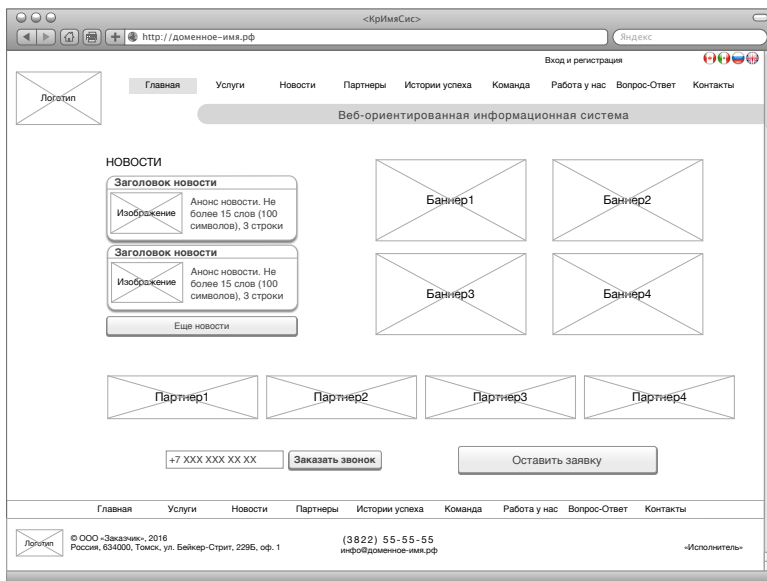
<КрИмяСис>

http://доменное-имя.рф

Яндекс

Вход и регистрация

Логотип

Главная Услуги Новости Партнеры Истории успеха Команда Работа у нас Вопрос-Ответ Контакты

Веб-ориентированная информационная система

НОВОСТИ

Заголовок новости

Изображение

Анонс новости. Не более 15 слов (100 символов), 3 строки

Заголовок новости

Изображение

Анонс новости. Не более 15 слов (100 символов), 3 строки

Еще новости

Баннер1

Баннер2

Баннер3

Баннер4

Партнер1

Партнер2

Партнер3

Партнер4

+7 XXX XXX XX XX

Заказать звонок

Оставить заявку

Главная Услуги Новости Партнеры Истории успеха Команда Работа у нас Вопрос-Ответ Контакты

Логотип

© ООО «Заказчик», 2016
Россия, 634000, Томск, ул. Бейкер-Стрит, 229Б, оф. 1

(3822) 55-55-55
инфо@доменное-имя.рф

«Исполнитель»